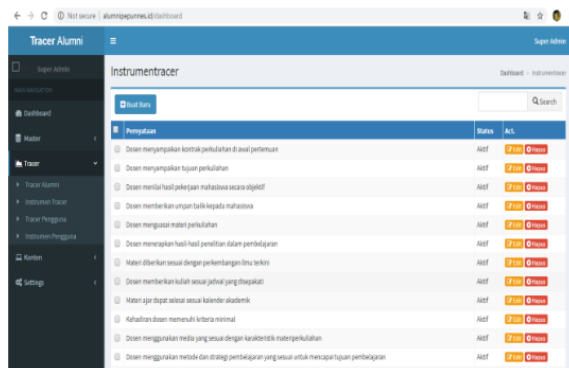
Not secure | alumnipepunnes.id/dashboard

Tracer Alumni

Super Admin

Super Admin

MAIN NAVIGATION

Dashboard

Master

Tracer

Tracer Alumni

Instrumen Tracer

Tracer Pengguna

Instrumen Pengguna

Konten

Settings

Instrumentracer

Dashboard > Instrumentracer

Buat Baru

Search

| | Pernyataan | Status | Act. |
|---|---|---|---|
| | Dosen menyampaikan kontrak perkuliahan di awal pertemuan | Aktif | Edit Hapus |
| | Dosen menyampaikan tujuan perkuliahan | Aktif | Edit Hapus |
| | Dosen menilai hasil pekerjaan mahasiswa secara objektif | Aktif | Edit Hapus |
| | Dosen memberikan umpan balik kepada mahasiswa | Aktif | Edit Hapus |
| | Dosen menguasai materi perkuliahan | Aktif | Edit Hapus |
| | Dosen menerapkan hasil-hasil penelitian dalam pembelajaran | Aktif | Edit Hapus |
| | Materi diberikan sesuai dengan perkembangan ilmu terkini | Aktif | Edit Hapus |
| | Dosen memberikan kuliah sesuai jadwal yang disepakati | Aktif | Edit Hapus |
| | Materi ajar dapat selesai sesuai kalender akademik | Aktif | Edit Hapus |
| | Kehadiran dosen memenuhi kriteria minimal | Aktif | Edit Hapus |
| | Dosen menggunakan media yang sesuai dengan karakteristik materi perkuliahan | Aktif | Edit Hapus |
| | Dosen menggunakan metode dan strategi pembelajaran yang sesuai untuk mencapai tujuan pembelajaran | Aktif | Edit Hapus |